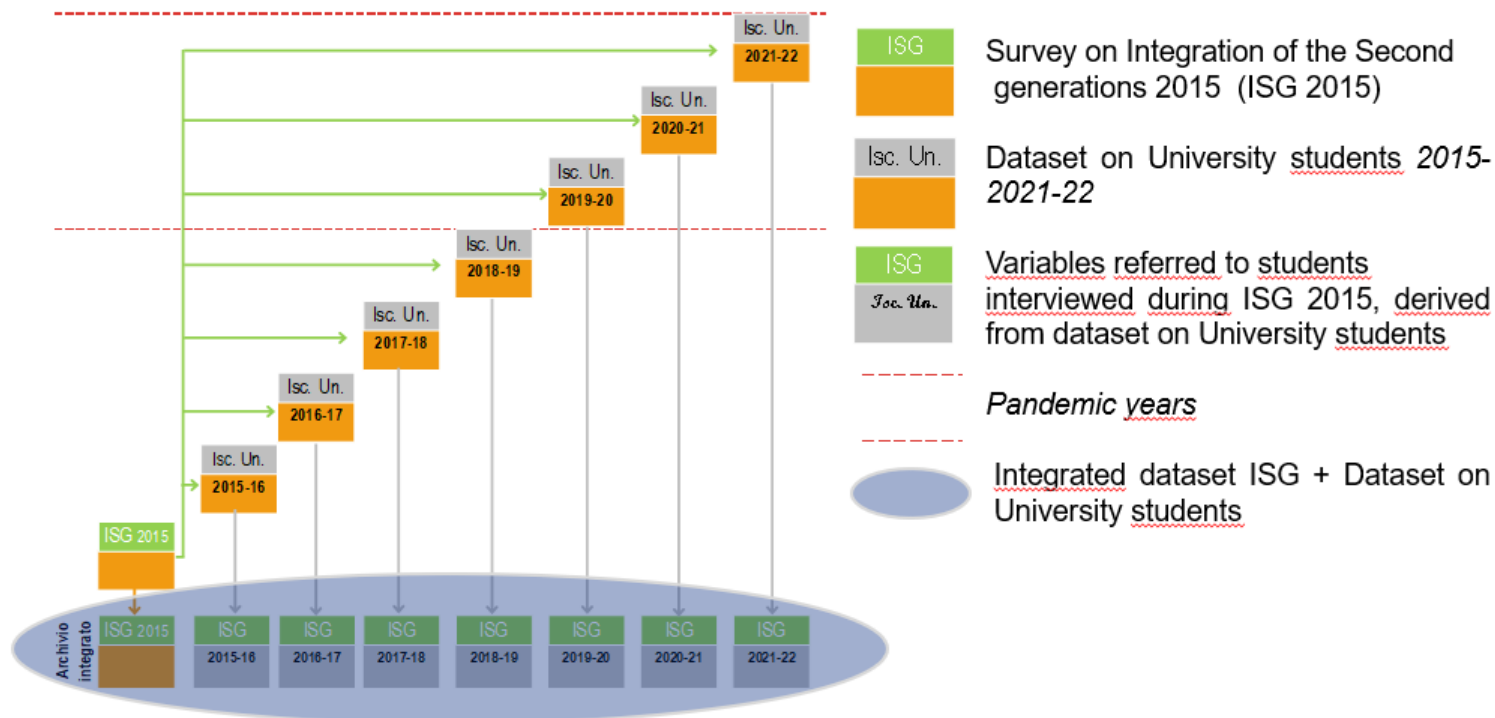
Isc. Un.
2021-22

Isc. Un.
2020-21

Isc. Un.
2019-20

Isc. Un.
2018-19

Isc. Un.
2017-18

Isc. Un.
2016-17

Isc. Un.
2015-16

ISG 2015

Archivio integrato

ISG 2015

ISG
2015-16

ISG
2016-17

ISG
2017-18

ISG
2018-19

ISG
2019-20

ISG
2020-21

ISG
2021-22

ISG

Survey on Integration of the Second generations 2015 (ISG 2015)

Isc. Un.

Dataset on University students *2015-2021-22*

ISG
Isc. Un.

Variables referred to students interviewed during ISG 2015, derived from dataset on University students

*Pandemic years*

Integrated dataset ISG + Dataset on University students